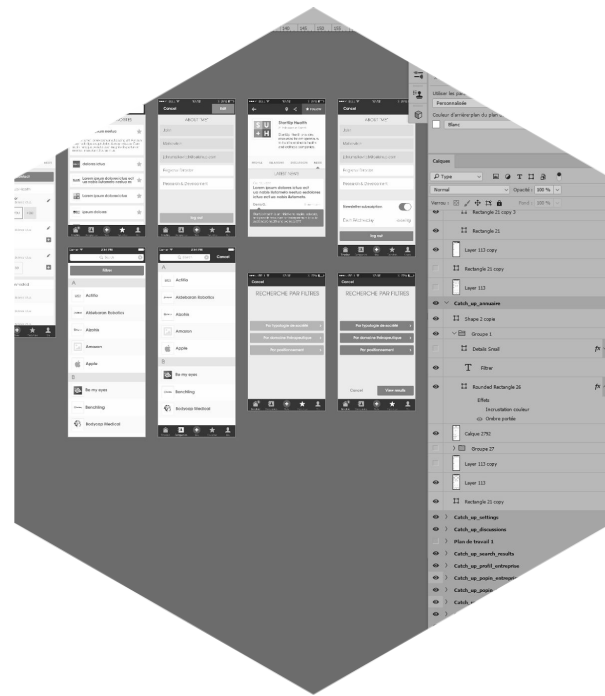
Utiliser les plans
Personnalisée
Couleur d'arrière-plan du plan
Blanc

Calques
Type
Normal
Opacité : 100 %
Verrou :
Fond : 100 %
Rectangle 21 copy 3
Rectangle 21
Layer 113 copy
Rectangle 11 copy
Layer 113
Catch_up_annuaire
Shape 2 copie
Groupe 1
Details Small
Filtrer
Rounded Rectangle 26
Effets
Incrustation couleur
Ombre portée
Calque 2792
Groupe 27
Layer 113 copy
Layer 113
Rectangle 11 copy
Catch_up_settings
Catch_up_discussions
Plan de travail 1
Catch_up_search_results
Catch_up_profil_entreprise
Catch_up_popin_entreprise
Catch_up_popin

Cancel
Edit
ABOUT "ME"
Adresse email
Mot de passe
Regions / Secteur
Research & Development
Log out

StartUp Health
LABEL NAME
Cancel
ABOUT "ME"
Newsletter subscription
Log out

Filtrer
A
Actifio
Adaptive Robotics
Alpiste
Amazon
Apple
B
Be my eyes
Benchling
Biodesign Medical

Cancel
A
Actifio
Adaptive Robotics
Alpiste
Amazon
Apple
B
Be my eyes
Benchling
Biodesign Medical

Cancel
RECHERCHE PAR FILTRES
Par typologie de société
Par domaine thérapeutique
Par positionnement

Cancel
RECHERCHE PAR FILTRES
Par typologie de société
Par domaine thérapeutique
Par positionnement
Cancel
View results